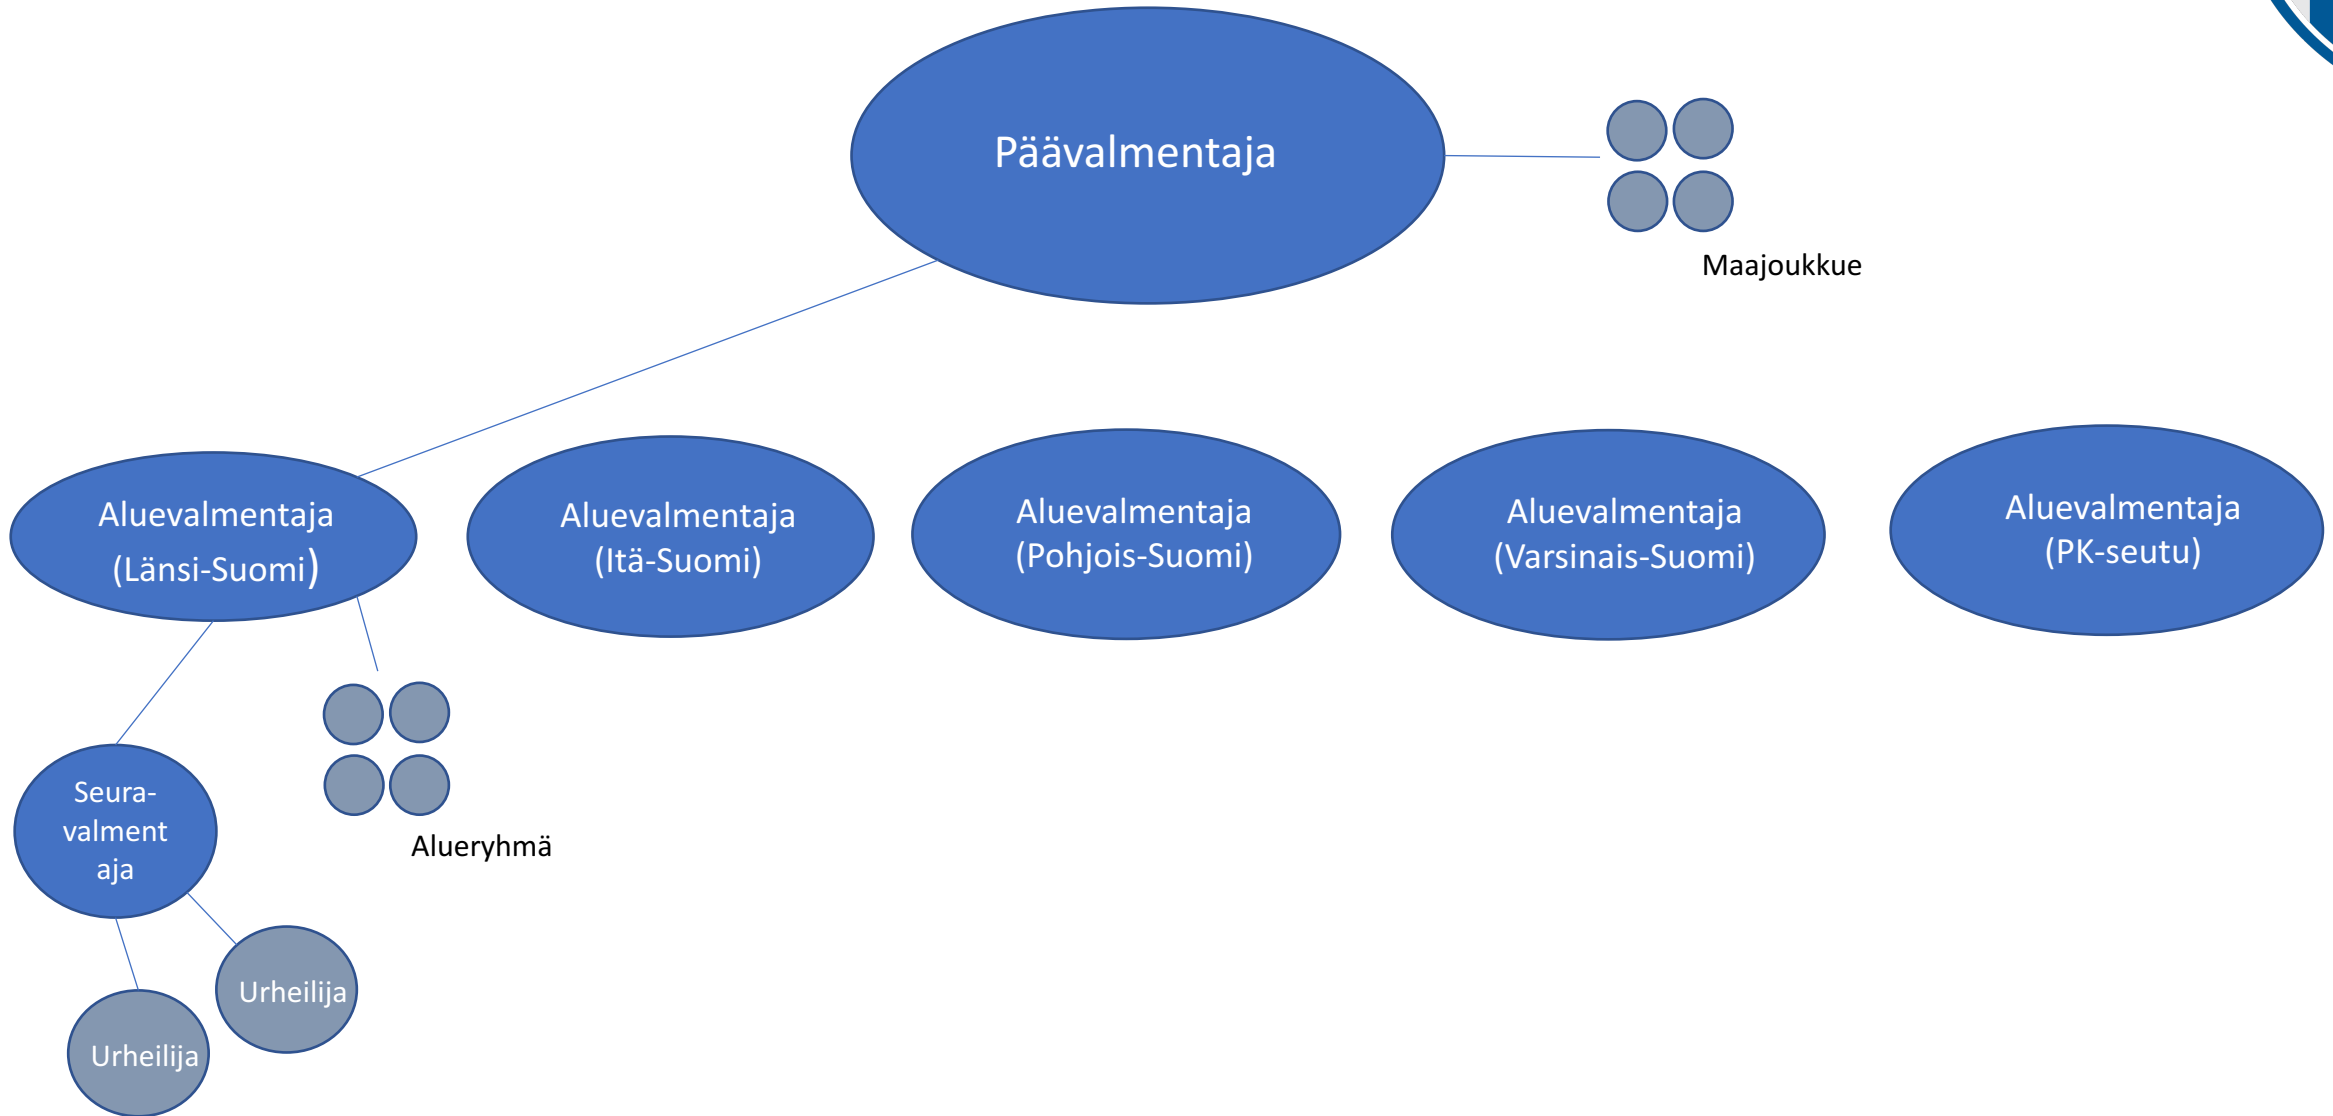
Päävalmentaja

Maajoukkue

Aluevalmentaja (Länsi-Suomi)

Aluevalmentaja (Itä-Suomi)

Aluevalmentaja (Pohjois-Suomi)

Aluevalmentaja (Varsinais-Suomi)

Aluevalmentaja (PK-seutu)

Seura-valmentaja

Alueryhmä

Urheilija

Urheilija